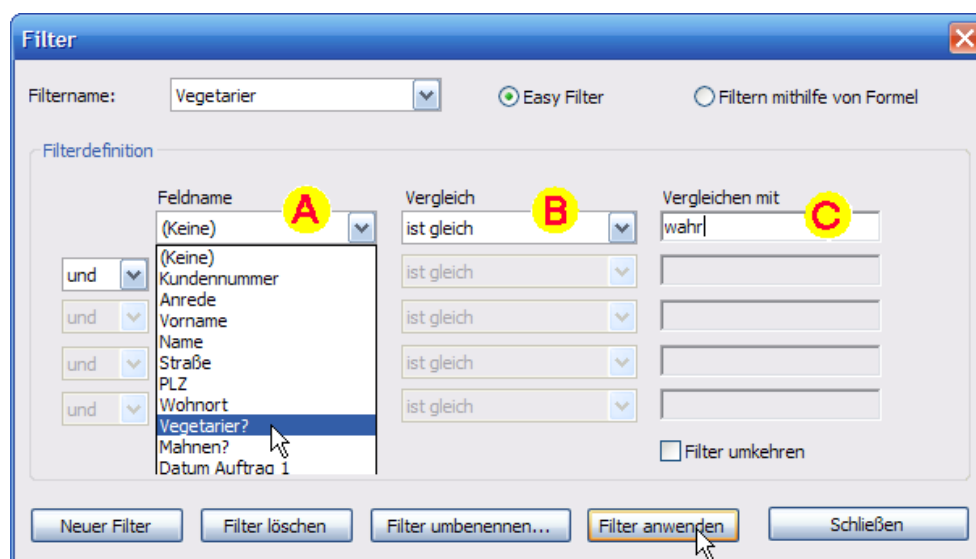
Filter

Filtername: Vegetarier

Easy Filter

Filtern mithilfe von Formel

Filterdefinition

Feldname A

Vergleich B

Vergleichen mit C

(Keine)

ist gleich

wahr

(Keine)
Kundennummer
Anrede
Vorname
Name
Straße
PLZ
Wohnort
Vegetarier?
Mahnen?
Datum Auftrag 1

und

ist gleich

und

ist gleich

und

ist gleich

und

ist gleich

Filter umkehren

Neuer Filter

Filter löschen

Filter umbenennen...

Filter anwenden

Schließen